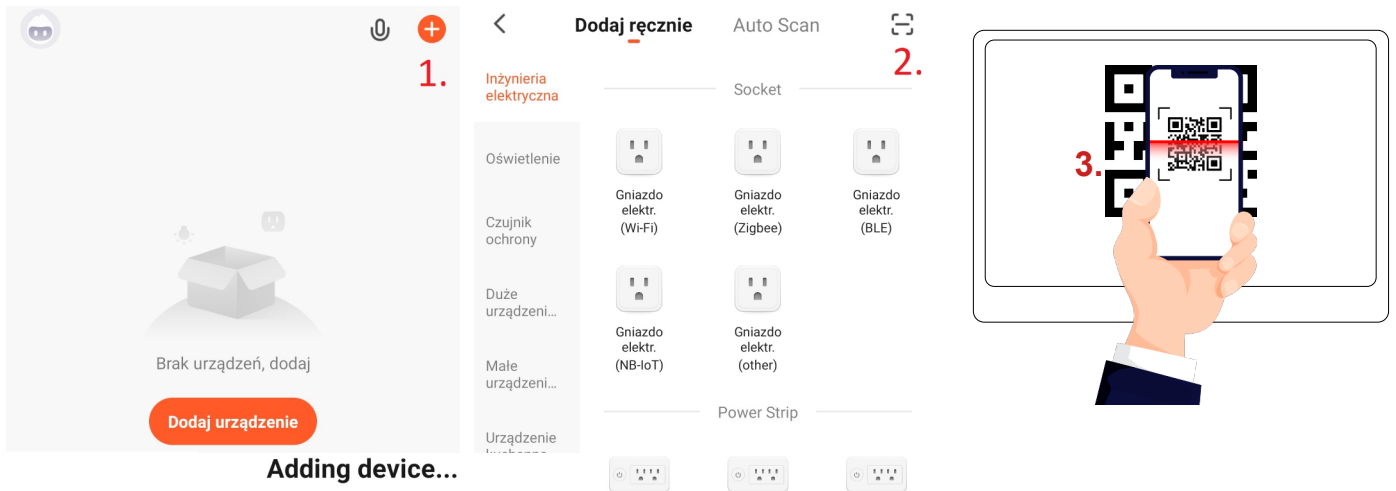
1.

Brak urządzeń, dodaj

Dodaj urządzenie

Adding device...

Dodaj ręcznie Auto Scan

2.

Inżynieria elektryczna

Oświetlenie

Czujnik ochrony

Duże urządzeni...

Małe urządzeni...

Urządzenie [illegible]

Socket

Gniazdo elektr. (Wi-Fi)

Gniazdo elektr. (Zigbee)

Gniazdo elektr. (BLE)

Gniazdo elektr. (NB-IoT)

Gniazdo elektr. (other)

Power Strip

3.